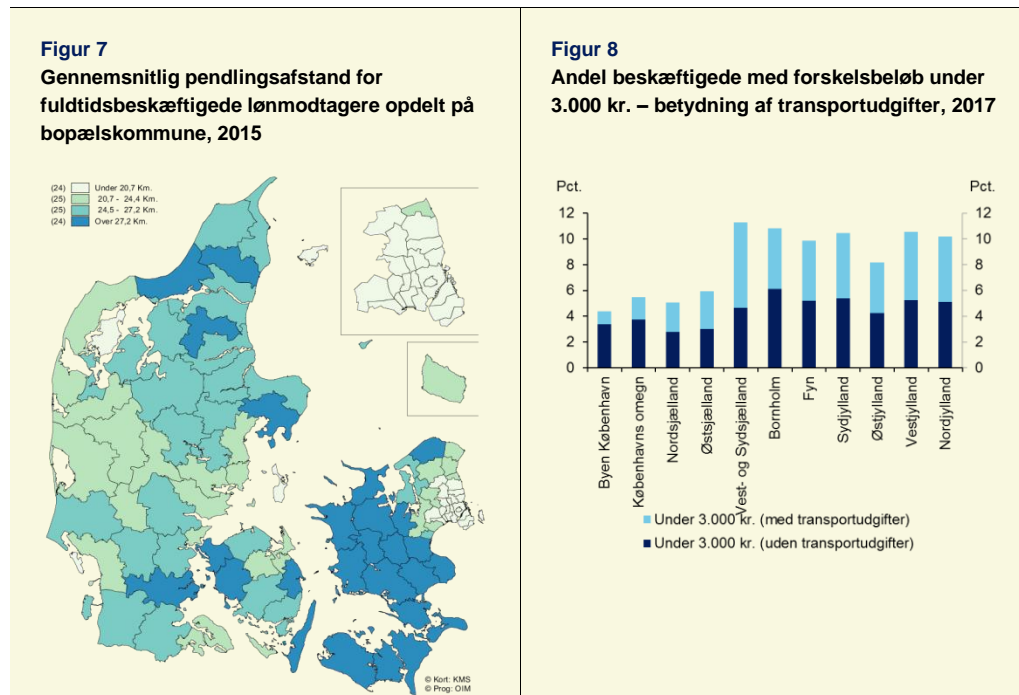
Figur 7
Gennemsnitlig pendlingsafstand for fuldtidsbeskæftigede lønmodtagere opdelt på bopælskommune, 2015

(24) Under 20,7 Km.
(25) 20,7 - 24,4 Km.
(25) 24,5 - 27,2 Km.
(24) Over 27,2 Km.

© Kort: KMS
© Prog: OIM

Figur 8
Andel beskæftigede med forskelsbeløb under 3.000 kr. – betydning af transportudgifter, 2017

Pct.
Pct.
12
10
8
6
4
2
0

Byen København
Københavns omegn
Nordsjælland
Østsjælland
Vest- og Sydsjælland
Bornholm
Fyn
Sydjylland
Østjylland
Vestjylland
Nordjylland

Under 3.000 kr. (med transportudgifter)
Under 3.000 kr. (uden transportudgifter)